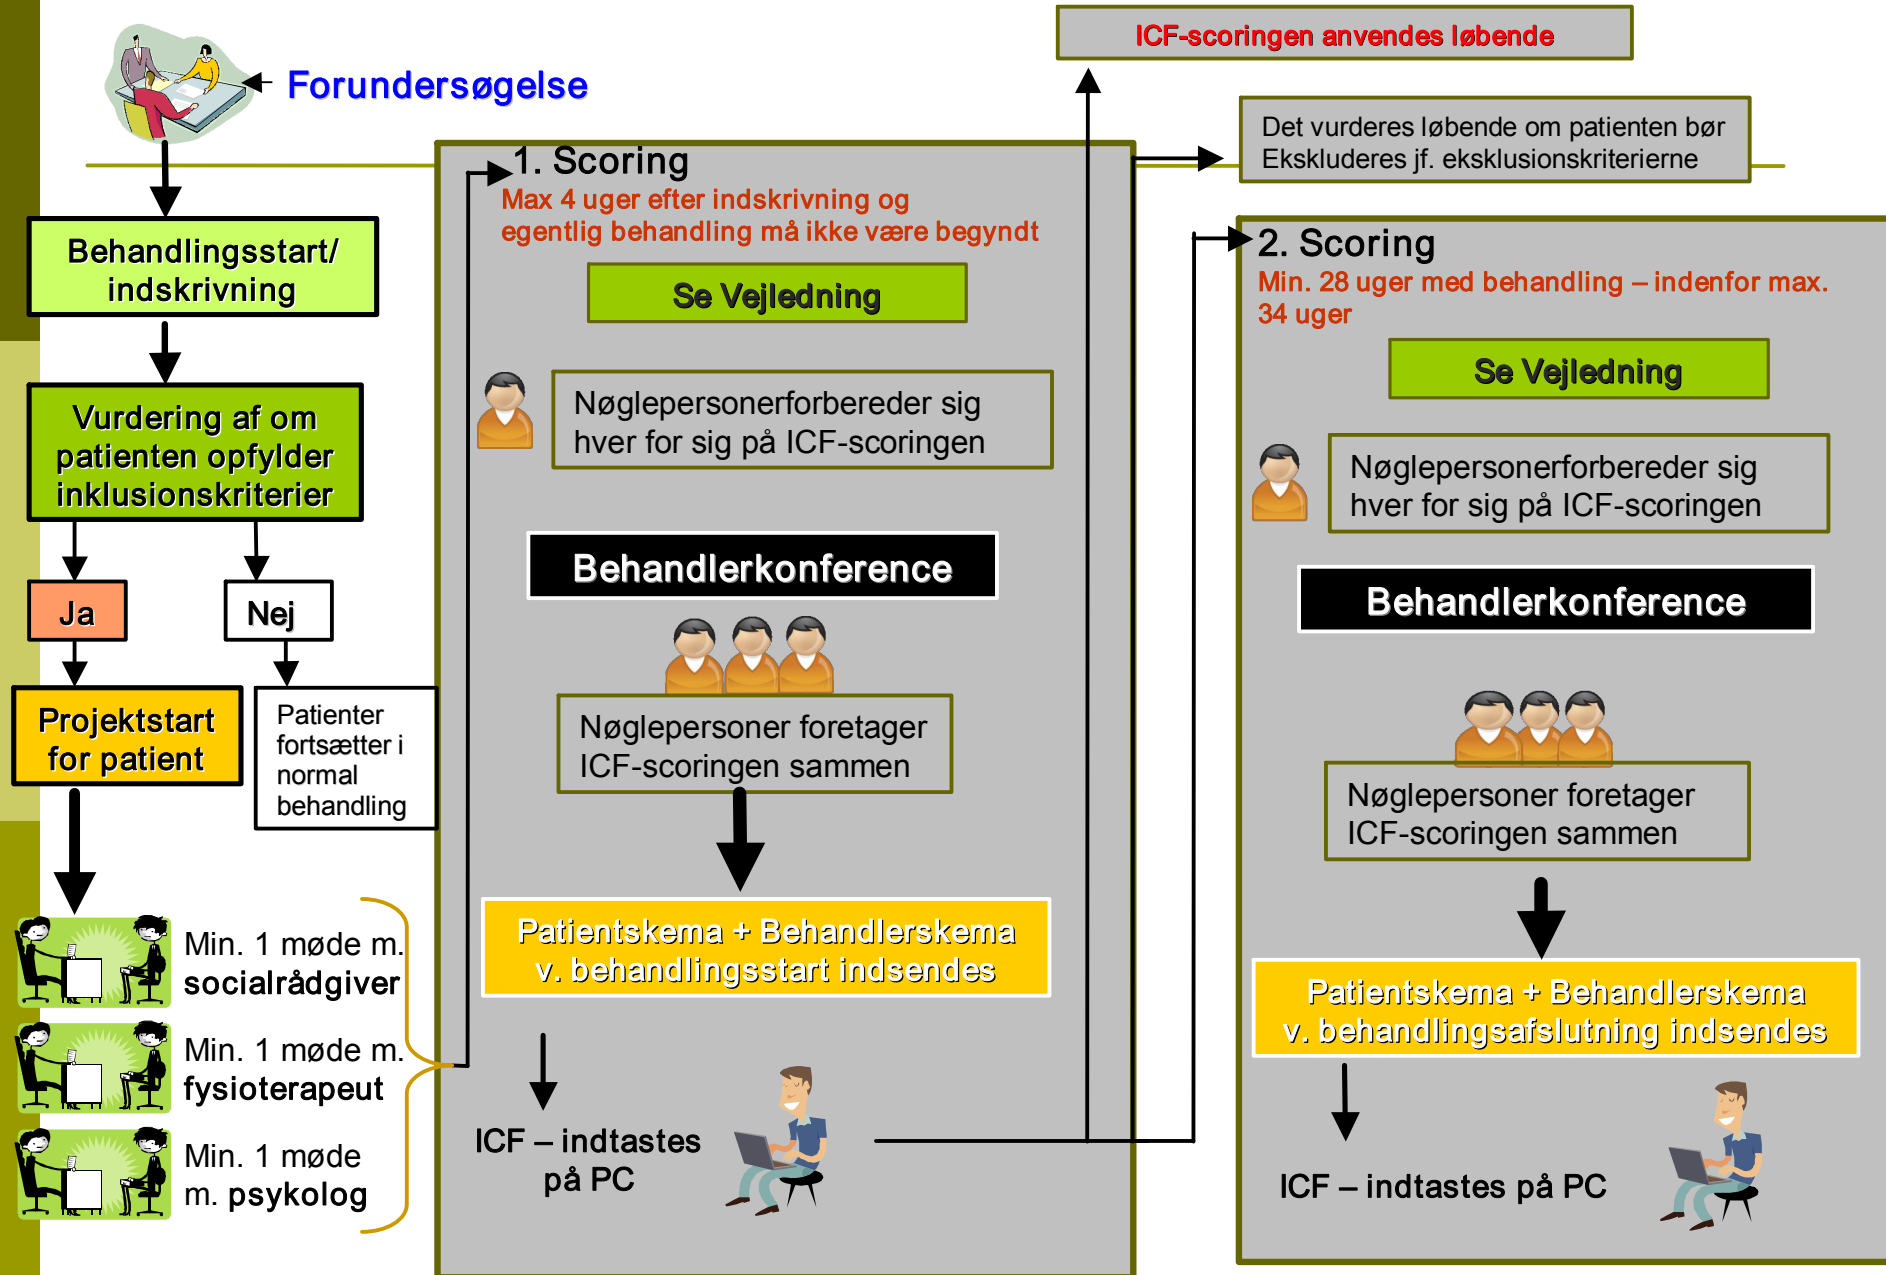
Forundersøgelse

Behandlingsstart/ indskrivning

Vurdering af om patienten opfylder inklusionskriterier

Ja

Nej

Projektstart for patient

Patienter fortsætter i normal behandling

Min. 1 møde m. socialrådgiver

Min. 1 møde m. fysioterapeut

Min. 1 møde m. psykolog

1. Scoring
Max 4 uger efter indskrivning og egentlig behandling må ikke være begyndt

Se Vejledning

Nøglepersonerforbereder sig hver for sig på ICF-scoringen

Behandlerkonference

Nøglepersoner foretager ICF-scoringen sammen

Patientskema + Behandlerskema v. behandlingsstart indsendes

ICF – indtastes på PC

ICF-scoringen anvendes løbende

Det vurderes løbende om patienten bør Ekskluderes jf. eksklusionskriterierne

2. Scoring
Min. 28 uger med behandling – indenfor max. 34 uger

Se Vejledning

Nøglepersonerforbereder sig hver for sig på ICF-scoringen

Behandlerkonference

Nøglepersoner foretager ICF-scoringen sammen

Patientskema + Behandlerskema v. behandlingsafslutning indsendes

ICF – indtastes på PC